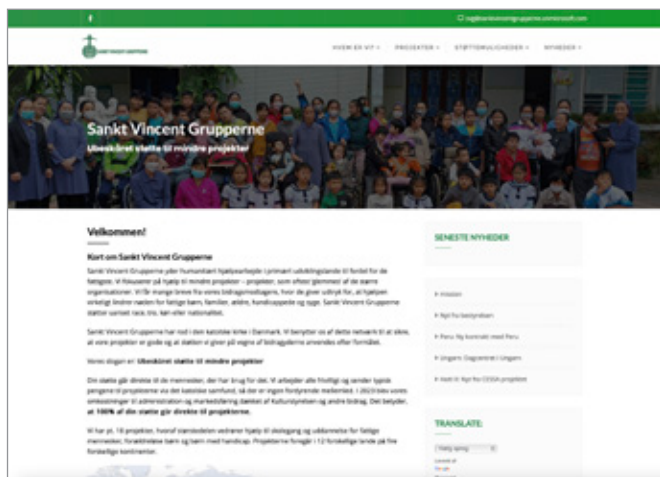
f

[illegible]@sanktvincentgrupperne.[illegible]

SANKT VINCENT GRUPPERNE

HVEM ER VI? PROJEKTER STØTTEMULIGHEDER NYHEDER

Sankt Vincent Grupperne

Ubeskåret støtte til mindre projekter

Velkommen!

Kort om Sankt Vincent Grupperne

Sankt Vincent Grupperne yder humanitært hjælpearbejde i primært udviklingslande til fordel for de fattigste. Vi fokuserer på hjælp til mindre projekter – projekter, som oftest glemmes af de større organisationer. Vi får mange breve fra vores bidragsmodtagere, hvor de giver udtryk for, at hjælpen virkelig lindrer nøden for fattige børn, familier, ældre, handicappede og syge. Sankt Vincent Grupperne støtter uanset race, tro, køn eller nationalitet.

Sankt Vincent Grupperne har rod i den katolske kirke i Danmark. Vi benytter os af dette netværk til at sikre, at vore projekter er gode og at støtten vi giver på vegne af bidragsyderne anvendes efter formålet.

Vores slogan er: Ubeskåret støtte til mindre projekter

Din støtte går direkte til de mennesker, der har brug for det. Vi arbejder alle frivilligt og sender typisk pengene til projekterne via den katolske samfund, så det er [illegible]. I 2023 blev vores omkostninger til administration og markedsføring dækket af Kulturstyrelsen og andre bidrag. Det betyder, at 100% af din støtte går direkte til projekterne.

Vi har pt. 18 projekter, hvoraf størstedelen vedrører hjælp til skolegang og uddannelse for fattige mennesker, forældreløse børn og børn med handicap. Projekterne foregår i 12 forskellige lande på fire forskellige kontinenter.

SENESTE NYHEDER

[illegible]

Nyt fra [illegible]

Peru: Ny kontrakt med Peru

Ungarn: Dagcentret i Ungarn

Vedr. til Nyt fra CESSA projektet

TRANSLATE:

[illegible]